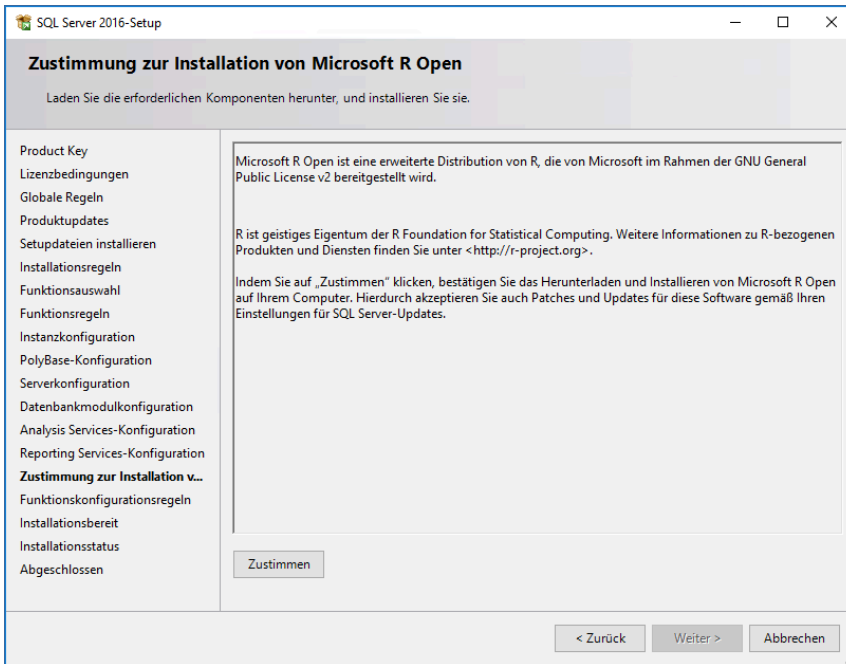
SQL Server 2016-Setup

Zustimmung zur Installation von Microsoft R Open

Laden Sie die erforderlichen Komponenten herunter, und installieren Sie sie.

Product Key
Lizenzbedingungen
Globale Regeln
Produktupdates
Setupdateien installieren
Installationsregeln
Funktionsauswahl
Funktionsregeln
Instanzkonfiguration
PolyBase-Konfiguration
Serverkonfiguration
Datenbankmodulkonfiguration
Analysis Services-Konfiguration
Reporting Services-Konfiguration
Zustimmung zur Installation v...
Funktionskonfigurationsregeln
Installationsbereit
Installationsstatus
Abgeschlossen

Microsoft R Open ist eine erweiterte Distribution von R, die von Microsoft im Rahmen der GNU General Public License v2 bereitgestellt wird.

R ist geistiges Eigentum der R Foundation for Statistical Computing. Weitere Informationen zu R-bezogenen Produkten und Diensten finden Sie unter <http://r-project.org>.

Indem Sie auf „Zustimmen" klicken, bestätigen Sie das Herunterladen und Installieren von Microsoft R Open auf Ihrem Computer. Hierdurch akzeptieren Sie auch Patches und Updates für diese Software gemäß Ihren Einstellungen für SQL Server-Updates.

Zustimmen

< Zurück
Weiter >
Abbrechen